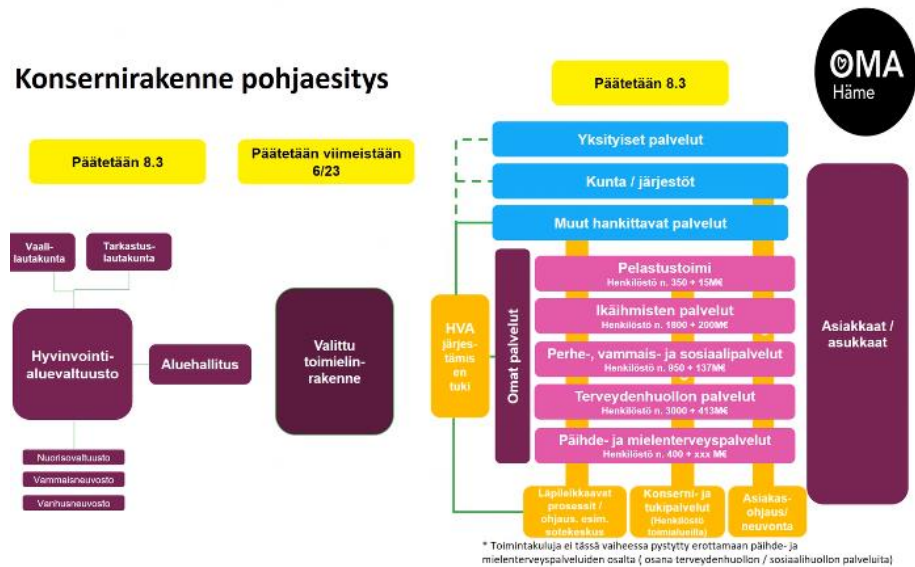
Konsernirakenne pohjaesitys

OMA
Häme

Päätetään 8.3

Päätetään 8.3

Päätetään viimeistään 6/23

Vaalilautakunta

Tarkastuslautakunta

Hyvinvointialuevaltuusto

Aluehallitus

Valittu toimielinrakenne

Nuorisovaltuusto

Vammaisneuvosto

Vanhusneuvosto

Yksityiset palvelut

Kunta / järjestöt

Muut hankittavat palvelut

HVA järjestämisen tuki

Omat palvelut

Pelastustoimi
Henkilöstö n. 350 + 15M€

Ikäihmisten palvelut
Henkilöstö n. 1800 + 200M€

Perhe-, vammais- ja sosiaalipalvelut
Henkilöstö n. 850 + 137M€

Terveydenhuollon palvelut
Henkilöstö n. 3000 + 413M€

Päihde- ja mielenterveyspalvelut
Henkilöstö n. 400 + xxx M€

Asiakkaat / asukkaat

Läpileikkaavat prosessit / ohjaus. esim. sotekeskus

Konserni- ja tukipalvelut (Henkilöstö toimialueilla)

Asiakasohjaus/ neuvonta

* Toimintakuluja ei tässä vaiheessa pystytty erottamaan päihde- ja mielenterveyspalveluiden osalta ( osana terveydenhuollon / sosiaalihuollon palveluita)